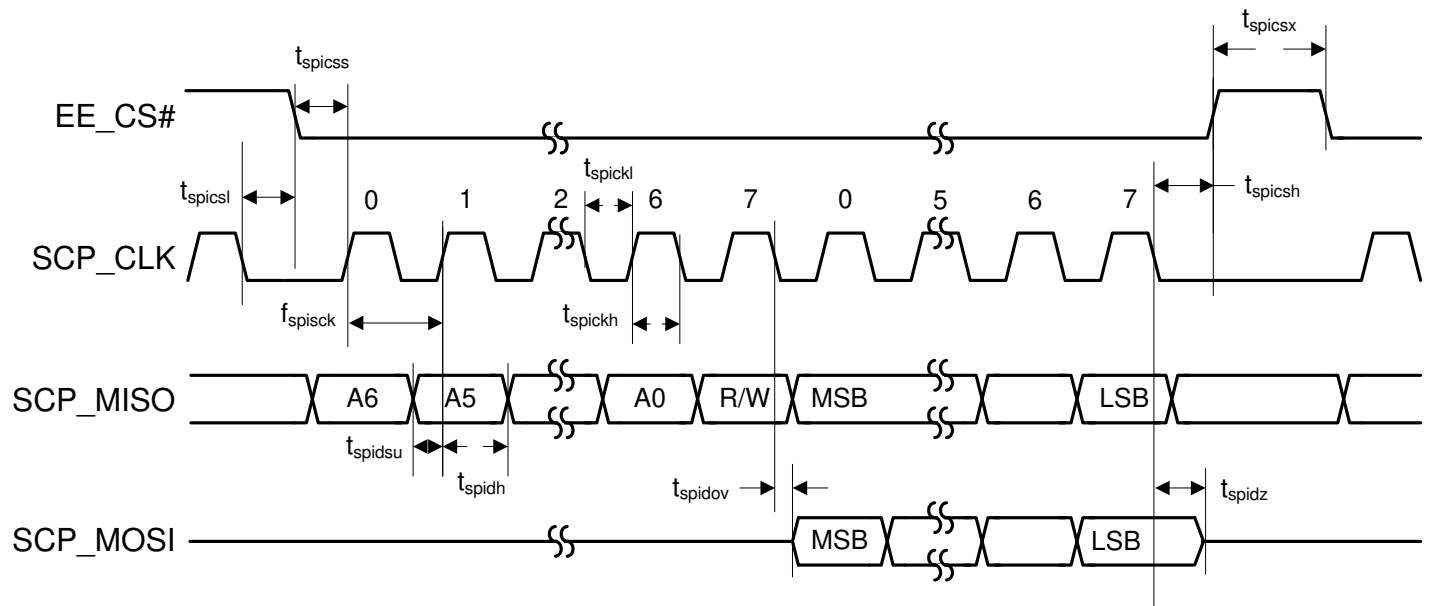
$t_{spicsx}$

$t_{spicss}$

EE_CS#

$t_{spicsl}$

0

1

2

$t_{spickl}$

6

7

0

5

6

7

$t_{spicsh}$

SCP_CLK

$f_{spisck}$

$t_{spickh}$

SCP_MISO

A6

A5

A0

R/W

MSB

LSB

$t_{spidsu}$

$t_{spidh}$

$t_{spidov}$

$t_{spidz}$

SCP_MOSI

MSB

LSB